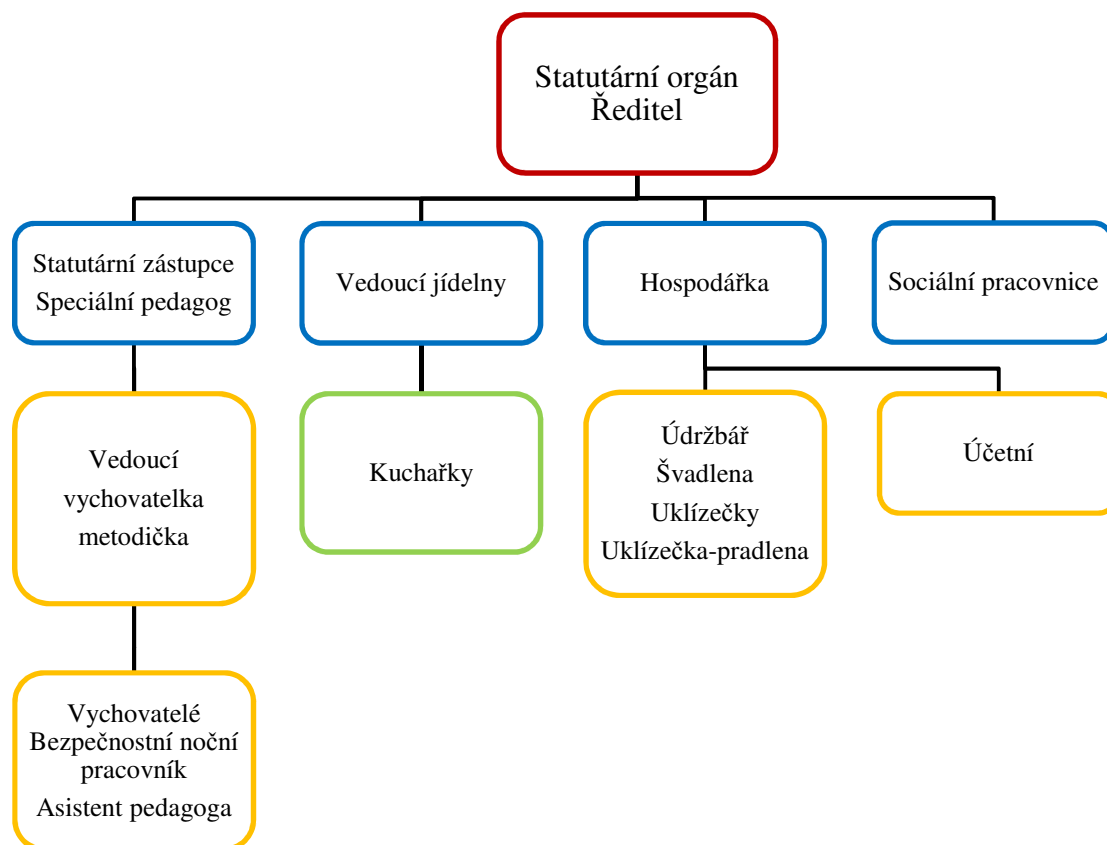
Statutární orgán
Ředitel

Statutární zástupce
Speciální pedagog

Vedoucí jídelny

Hospodářka

Sociální pracovnice

Vedoucí vychovatelka metodička

Kuchařky

Údržbář
Švadlena
Uklízečky
Uklízečka-pradlena

Účetní

Vychovatelé
Bezpečnostní noční pracovník
Asistent pedagoga